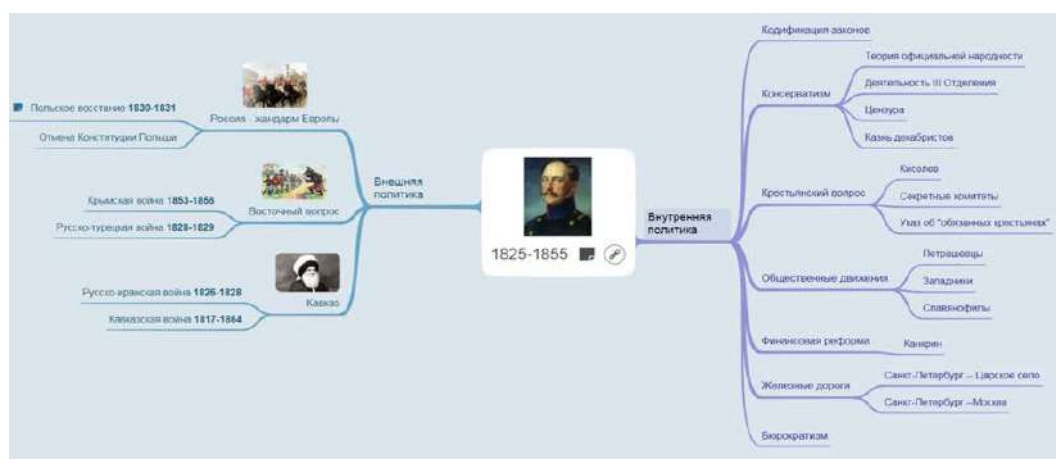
1825-1855

Внешняя политика

Россия - жандарм Европы

Польское восстание 1830-1831

Отмена Конституции Польши

Восточный вопрос

Крымская война 1853-1856

Русско-турецкая война 1828-1829

Кавказ

Русско-иранская война 1826-1828

Кавказская война 1817-1864

Внутренняя политика

Кодификация законов

Консерватизм

Теория официальной народности

Деятельность III Отделения

Цензура

Казнь декабристов

Крестьянский вопрос

Киселев

Секретные комитеты

Указ об "обязанных крестьянах"

Общественные движения

Петрашевцы

Западники

Славянофилы

Финансовая реформа

Канкрин

Железные дороги

Санкт-Петербург – Царское село

Санкт-Петербург –Москва

Бюрократизм